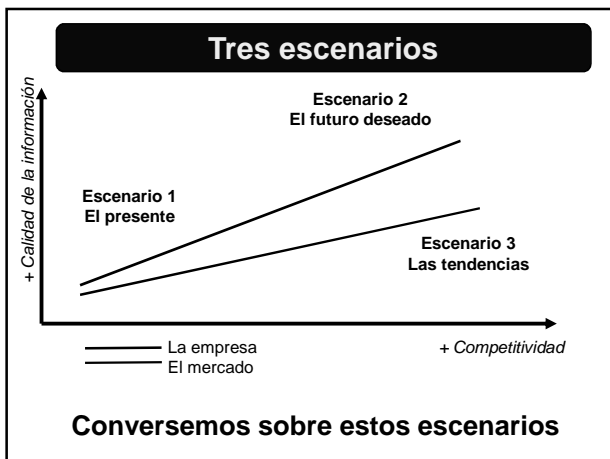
Tres escenarios

+ Calidad de la información

Escenario 2
El futuro deseado

Escenario 1
El presente

Escenario 3
Las tendencias

La empresa
El mercado

+ Competitividad

Conversemos sobre estos escenarios